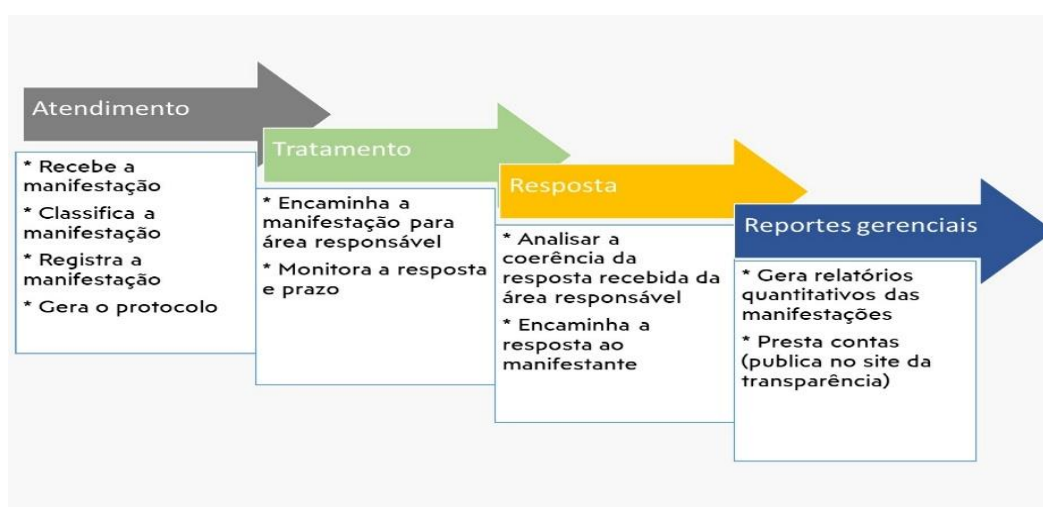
Atendimento

* Recebe a manifestação

* Classifica a manifestação

* Registra a manifestação

* Gera o protocolo

Tratamento

* Encaminha a manifestação para área responsável

* Monitora a resposta e prazo

Resposta

* Analisar a coerência da resposta recebida da área responsável

* Encaminha a resposta ao manifestante

Reportes gerenciais

* Gera relatórios quantitativos das manifestações

* Presta contas (publica no site da transparência)